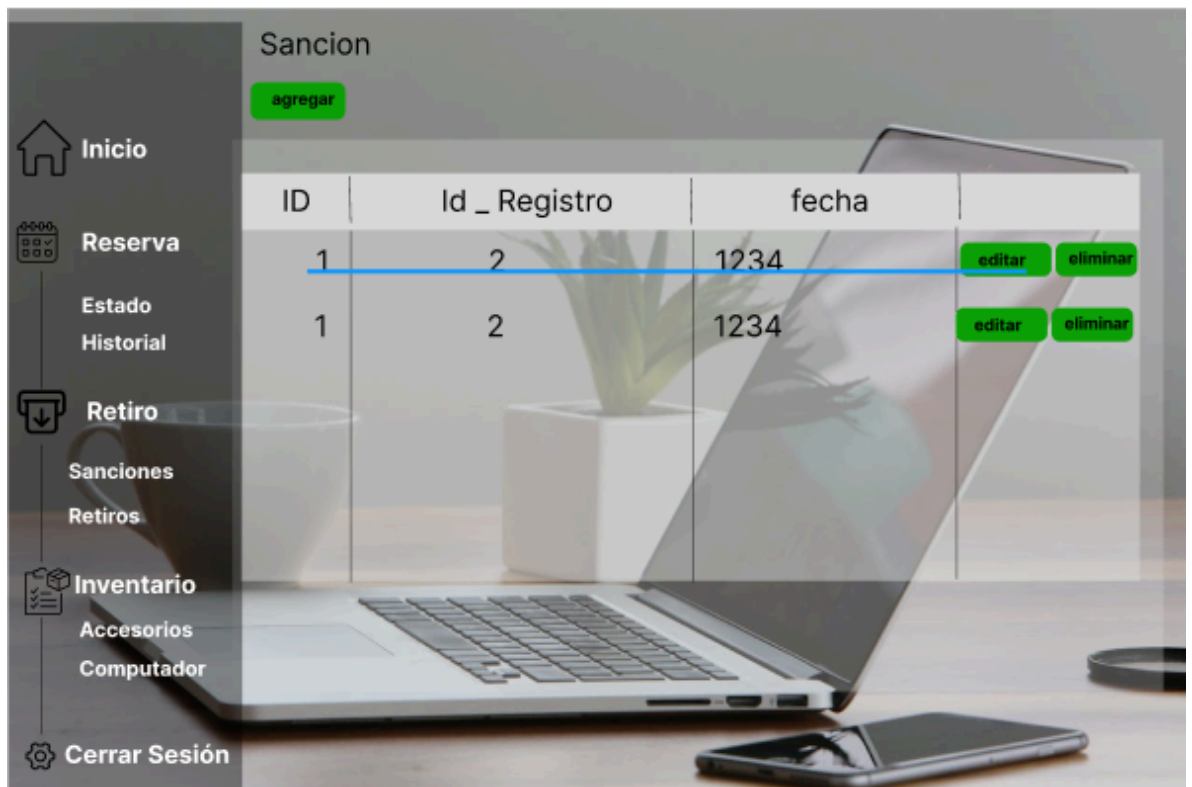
Inicio

Reserva

Estado

Historial

Retiro

Sanciones

Retiros

Inventario

Accesorios

Computador

Cerrar Sesión

Sancion

agregar

| ID | Id _ Registro | fecha | |
|---|---|---|---|
| 1 | 2 | 1234 | editar eliminar |
| 1 | 2 | 1234 | editar eliminar |